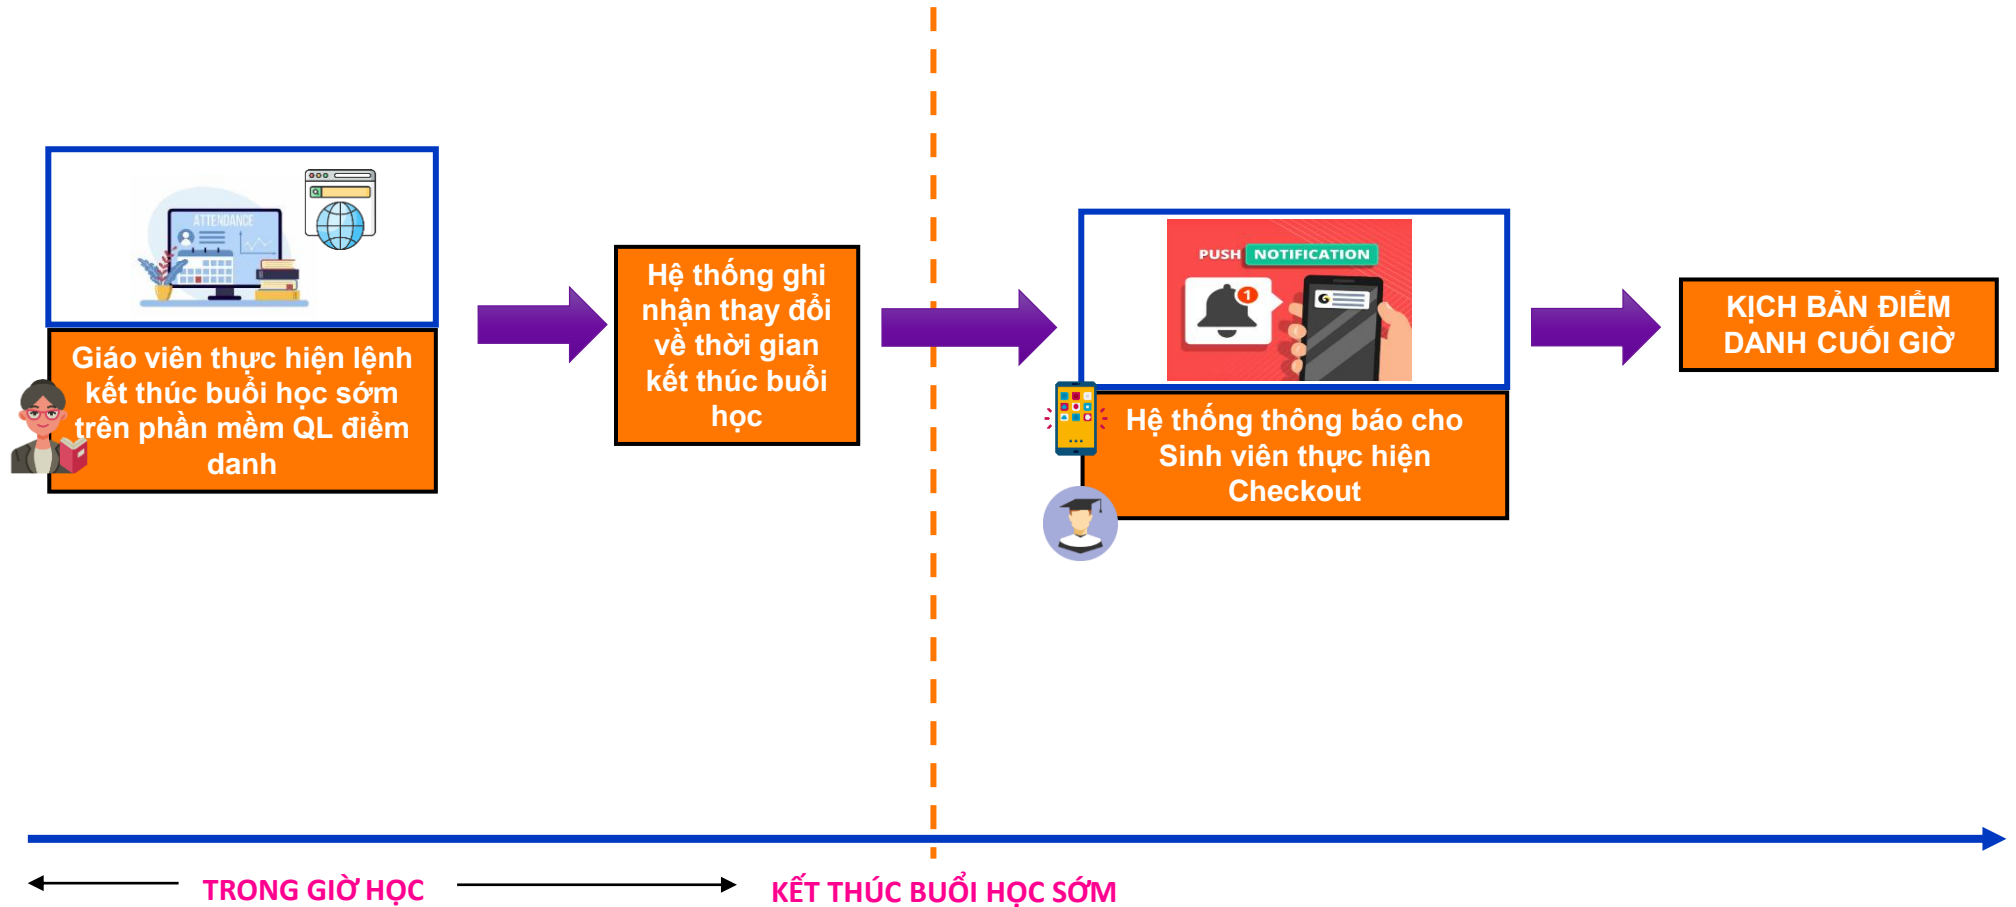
ATTENDANCE

Giáo viên thực hiện lệnh kết thúc buổi học sớm trên phần mềm QL điểm danh

Hệ thống ghi nhận thay đổi về thời gian kết thúc buổi học

PUSH NOTIFICATION

Hệ thống thông báo cho Sinh viên thực hiện Checkout

KỊCH BẢN ĐIỂM DANH CUỐI GIỜ

TRONG GIỜ HỌC

KẾT THÚC BUỔI HỌC SỚM